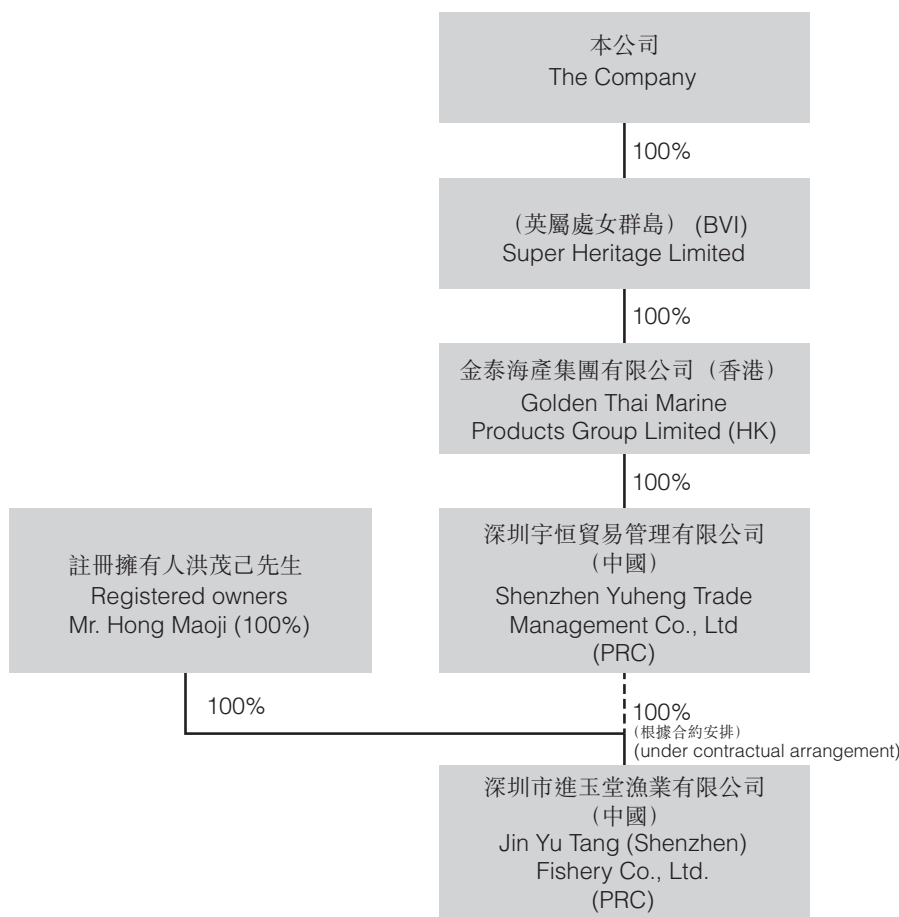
本公司
The Company

100%

（英屬處女群島）(BVI)
Super Heritage Limited

100%

金泰海產集團有限公司（香港）
Golden Thai Marine Products Group Limited (HK)

100%

深圳宇恒貿易管理有限公司（中國）
Shenzhen Yuheng Trade Management Co., Ltd (PRC)

註冊擁有人洪茂己先生
Registered owners
Mr. Hong Maoji (100%)

100%

100%
（根據合約安排）
(under contractual arrangement)

深圳市進玉堂漁業有限公司（中國）
Jin Yu Tang (Shenzhen) Fishery Co., Ltd. (PRC)